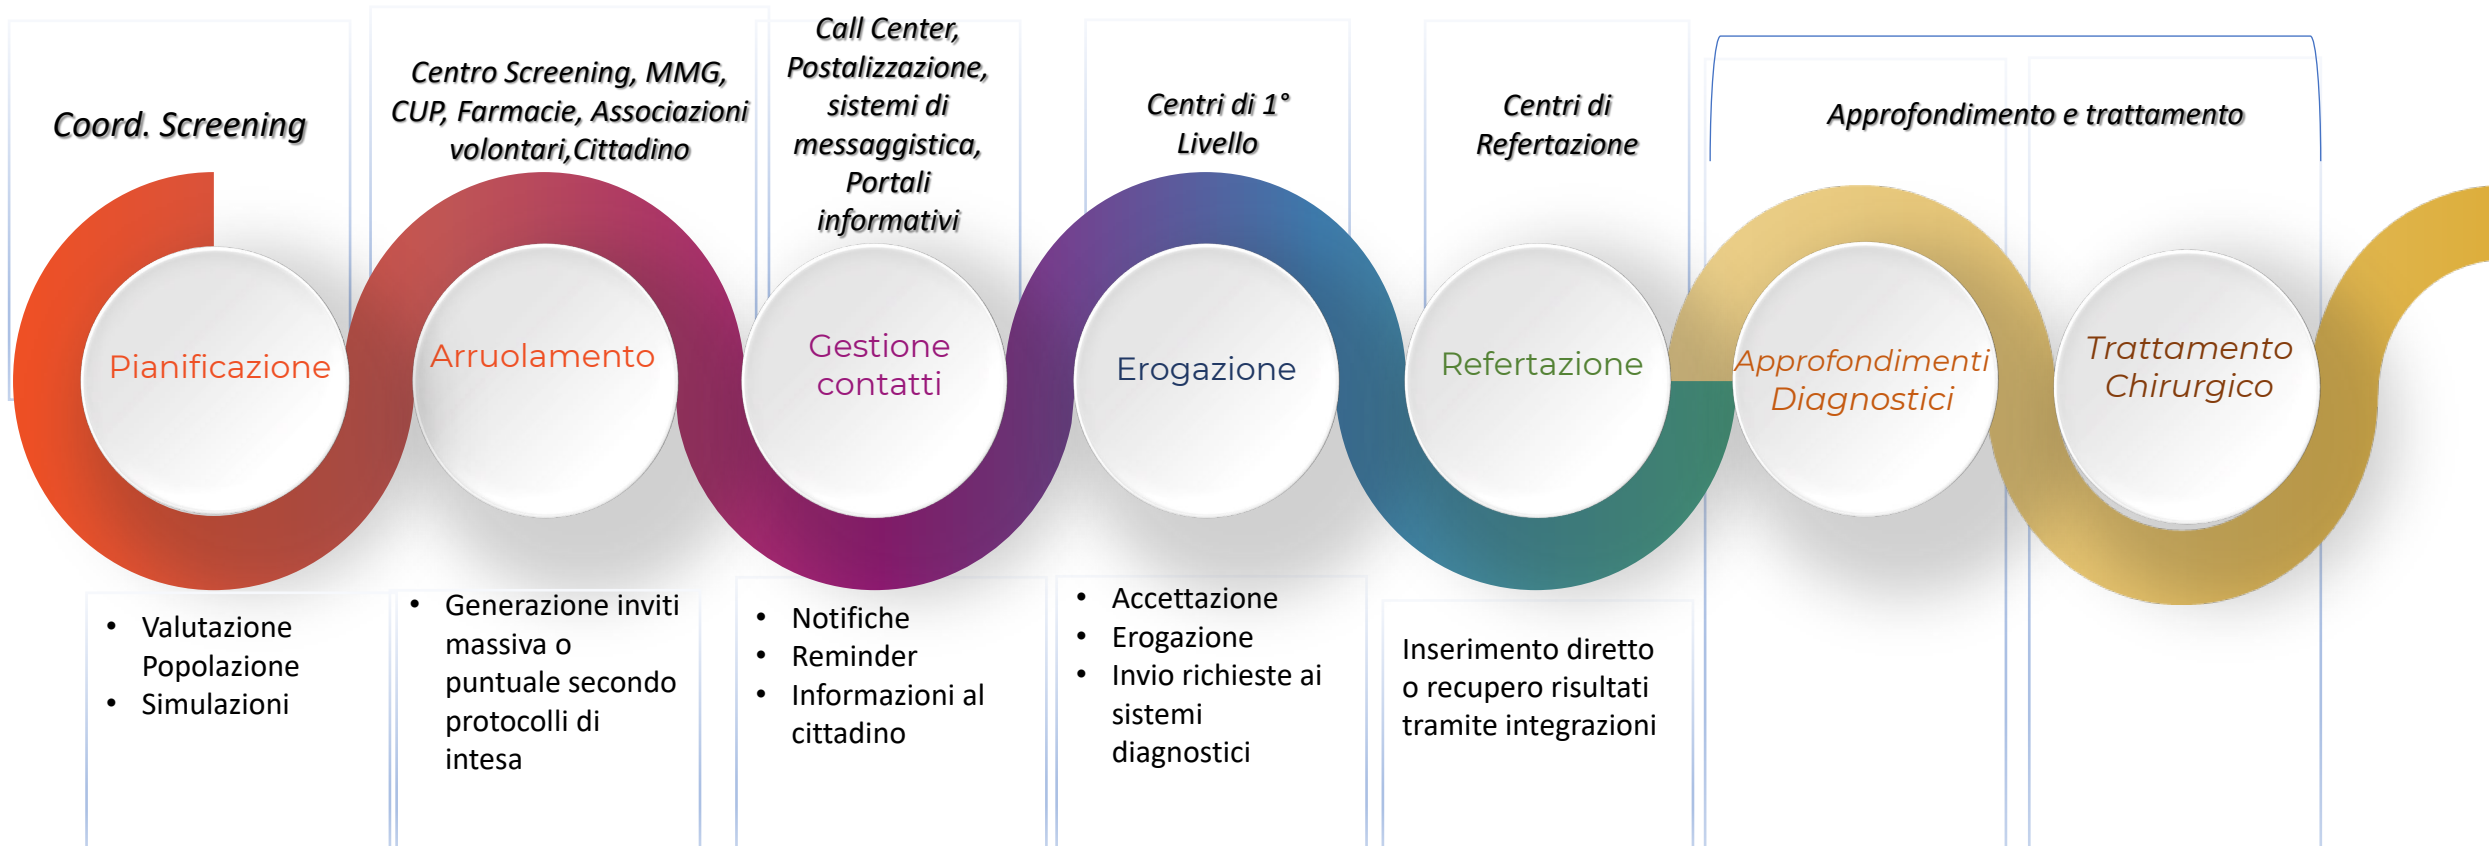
Coord. Screening

Centro Screening, MMG, CUP, Farmacie, Associazioni volontari,Cittadino

Call Center, Postalizzazione, sistemi di messaggistica, Portali informativi

Centri di 1° Livello

Centri di Refertazione

Approfondimento e trattamento

Pianificazione

Arruolamento

Gestione contatti

Erogazione

Refertazione

Approfondimenti Diagnostici

Trattamento Chirurgico

- Valutazione Popolazione
- Simulazioni

- Generazione inviti massiva o puntuale secondo protocolli di intesa

- Notifiche
- Reminder
- Informazioni al cittadino

- Accettazione
- Erogazione
- Invio richieste ai sistemi diagnostici

Inserimento diretto o recupero risultati tramite integrazioni